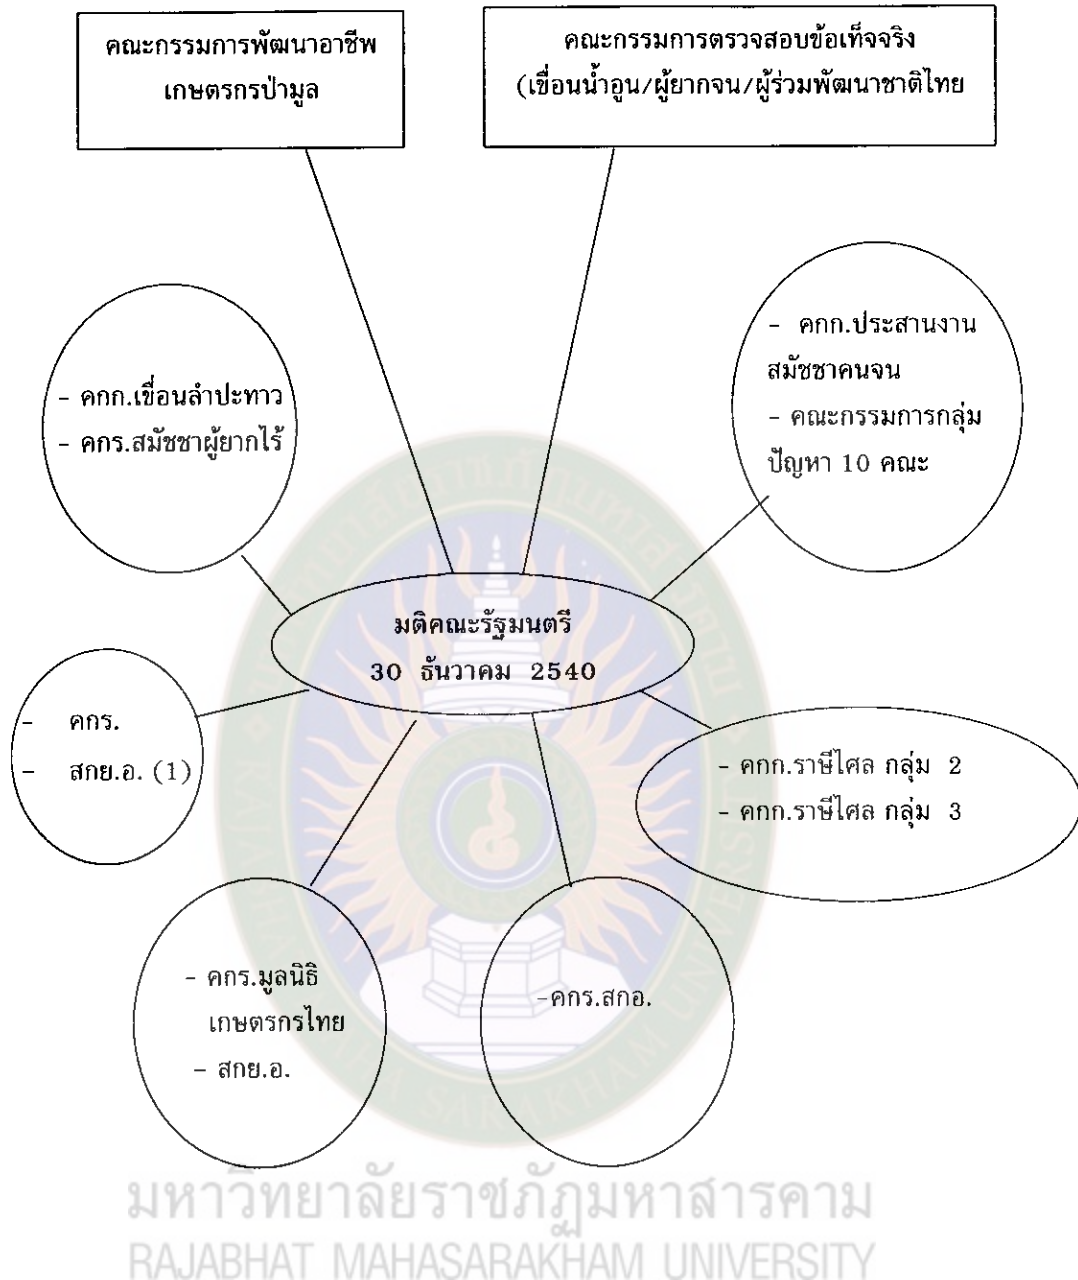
คณะกรรมการพัฒนาอาชีพ เกษตรกรป่ามูล

คณะกรรมการตรวจสอบข้อเท็จจริง (เขื่อนน้ำอูน/ผู้ยากจน/ผู้ร่วมพัฒนาชาติไทย

- คกก.เขื่อนลำปะทาว
- คกร.สมัชชาผู้ยากไร้

- คกก.ประสานงาน สมัชชาคนจน
- คณะกรรมการกลุ่ม ปัญหา 10 คณะ

มติคณะรัฐมนตรี
30 ธันวาคม 2540

- คกร.
- สกย.อ. (1)

- คกก.ราษีไศล กลุ่ม 2
- คกก.ราษีไศล กลุ่ม 3

- คกร.มูลนิธิ เกษตรกรไทย
- สกย.อ.

-คกร.สกอ.

มหาวิทยาลัยราชภัฏมหาสารคาม
RAJABHAT MAHASARAKHAM UNIVERSITY